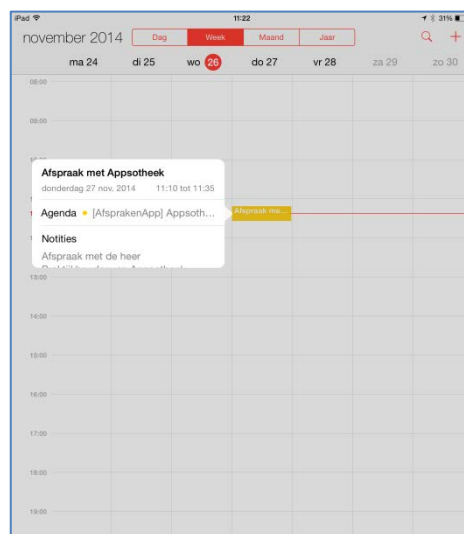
iPad 11:22 31%

november 2014 Dag Week Maand Jaar

ma 24 di 25 wo 26 do 27 vr 28 za 29 zo 30

08:00

09:00

10:00

Afspraak met Appsotheek
donderdag 27 nov. 2014 11:10 tot 11:35

Agenda • [AfsprakenApp] Appsoth...

Notities
Afspraak met de heer
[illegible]

Afspraak me...

13:00

14:00

15:00

16:00

17:00

18:00

19:00